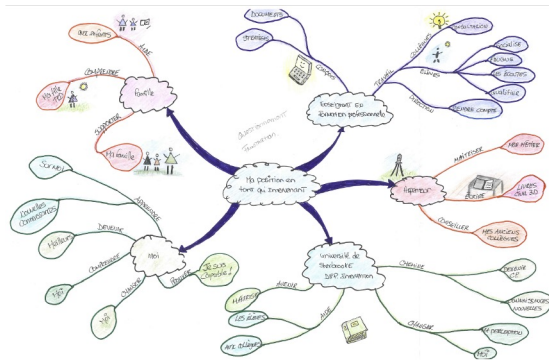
Ma position en tant qu'enseignant

Famille

AVEC ENFANTS

LIBRE

CHANGEMENT

Ma fille

SUPPORTER

Ma famille

Enseignant en formation professionnelle

DOCUMENTS

STRATÉGIE

CORRIGER

TRAVAIL

COLLÈGUES

ÉLÈVES

DIRECTION

MOTIVÉS

PLUS DE...

ÂGE

MOYENNE COMPRISE

Quotidiennement
Temps de préparation

Expertise

MAITRISER

MON MÉTIER

PARTAGER

LIVRES

CONSEILLER

MES ANCIENS COLLÈGUES

Moi

SOCIAL

NOUVELLES CONNAISSANCES

APPRENDRE

Meilleur

DEVENIR

CONFIANCE

Moi

CHANGER

Vie

PERSONNEL

30 ans Compétent!

Université de Sherbrooke DIFP Sherbrooke

CHERCHER

DEVENIR PLUS

INFORMATIONS NOMBREUSES

PROFESSEUR

ÉCHANGER

Enseignants

MAÎTRESSES

AIDER

LES ÉLÈVES

AIDE

AVEC COLLÈGUES